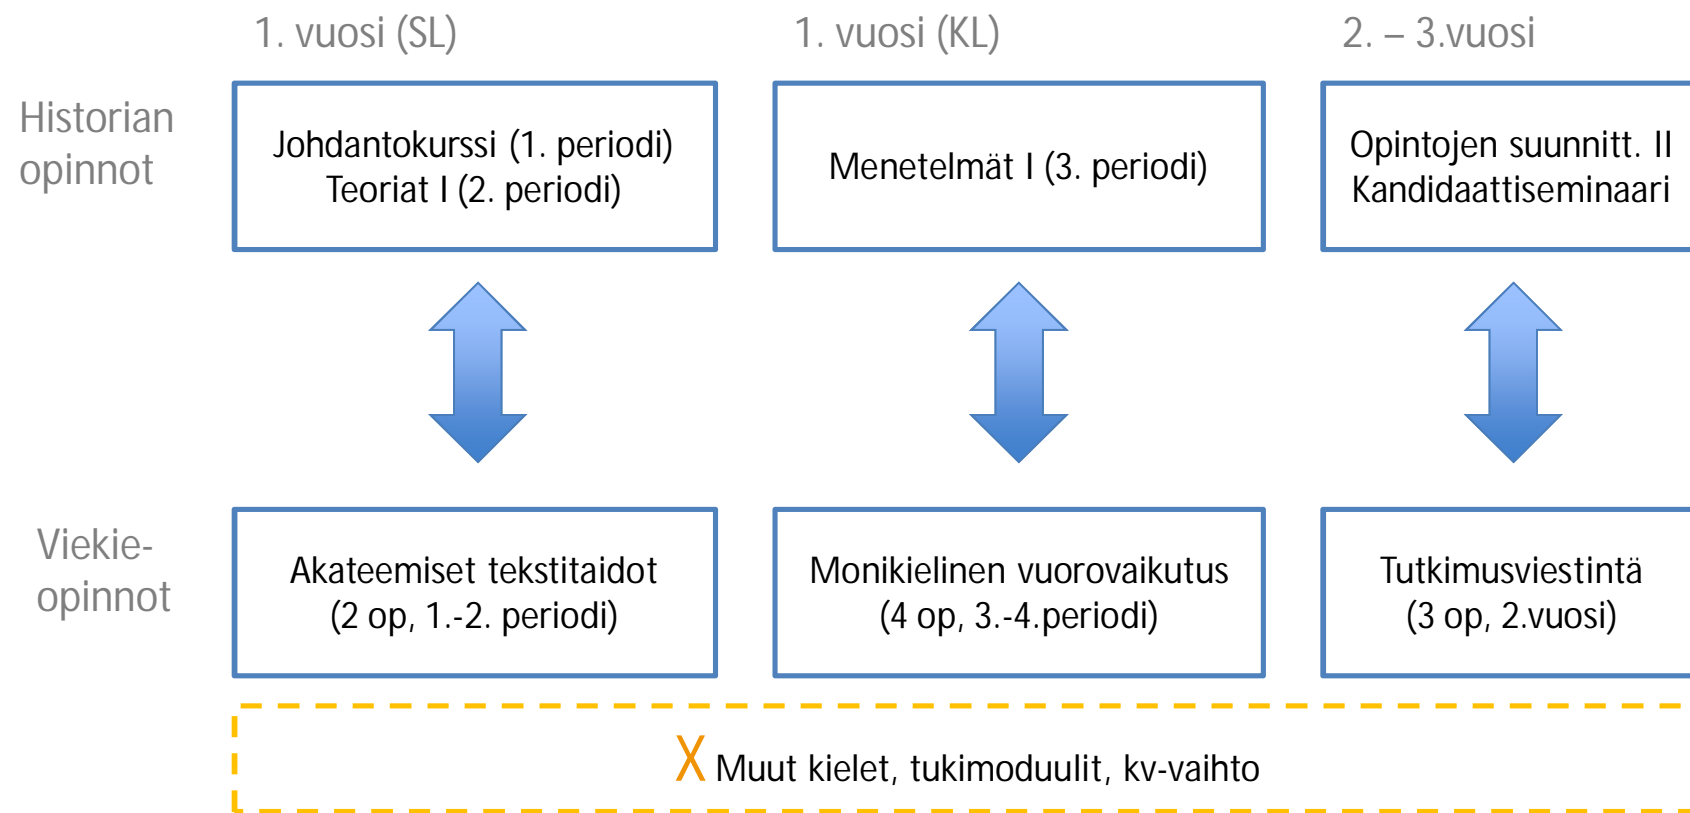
1. vuosi (SL)

1. vuosi (KL)

2. – 3.vuosi

Historian opinnot

Johdantokurssi (1. periodi)
Teoriat I (2. periodi)

Menetelmät I (3. periodi)

Opintojen suunnitt. II
Kandidaattiseminaari

Viekie-opinnot

Akateemiset tekstitaidot
(2 op, 1.-2. periodi)

Monikielinen vuorovaikutus
(4 op, 3.-4.periodi)

Tutkimusviestintä
(3 op, 2.vuosi)

X Muut kielet, tukimoduulit, kv-vaihto